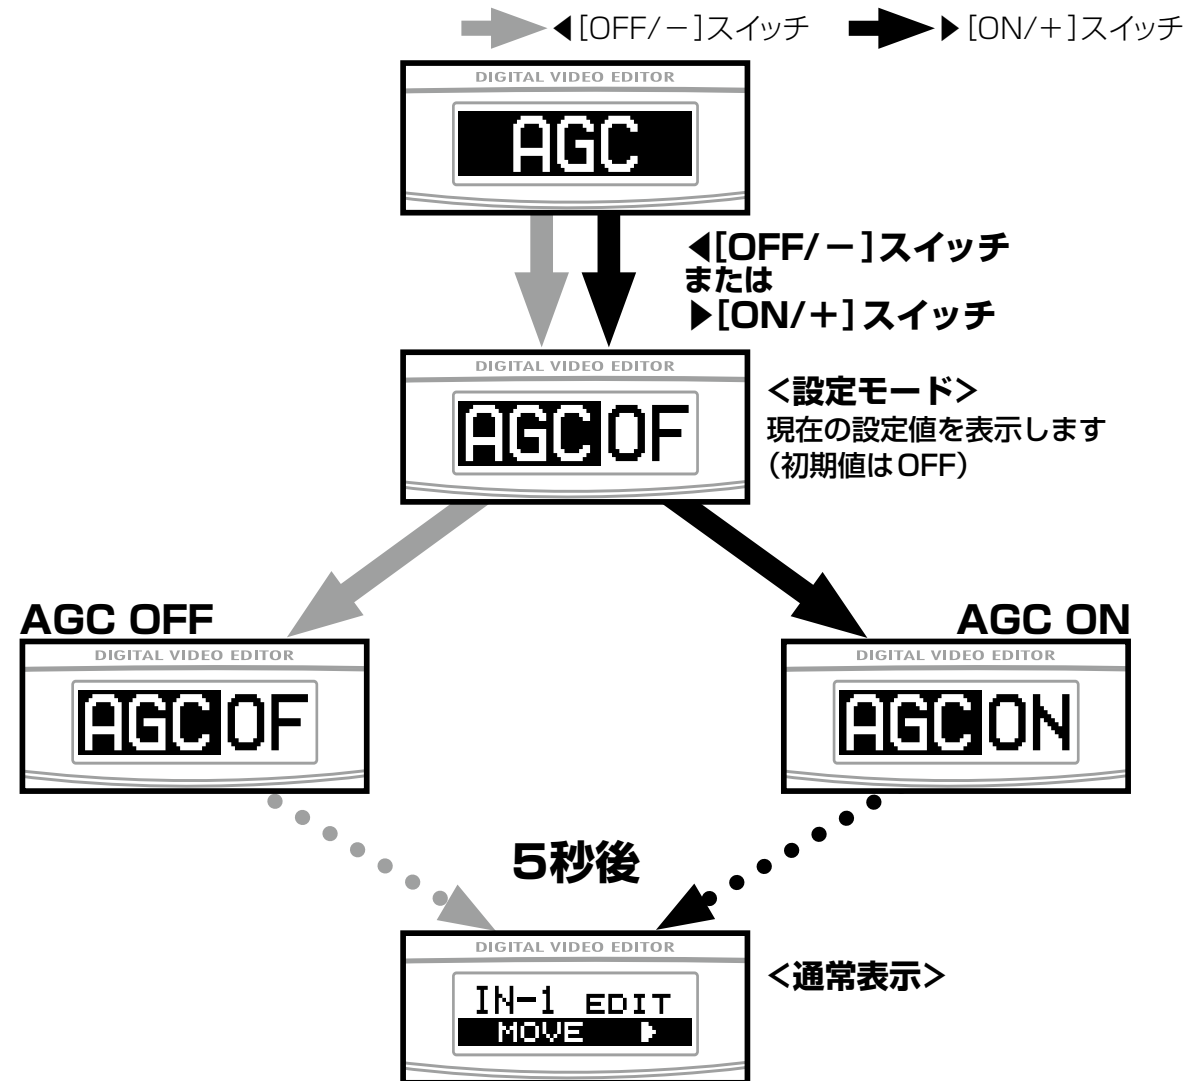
◀[OFF/－]スイッチ ▶[ON/＋]スイッチ

DIGITAL VIDEO EDITOR

AGC

◀[OFF/－]スイッチ
または
▶[ON/＋]スイッチ

DIGITAL VIDEO EDITOR

AGC OF

<設定モード>
現在の設定値を表示します
(初期値はOFF)

AGC OFF

DIGITAL VIDEO EDITOR

AGC OF

AGC ON

DIGITAL VIDEO EDITOR

AGC ON

5秒後

DIGITAL VIDEO EDITOR

IN-1 EDIT
MOVE ▶

<通常表示>